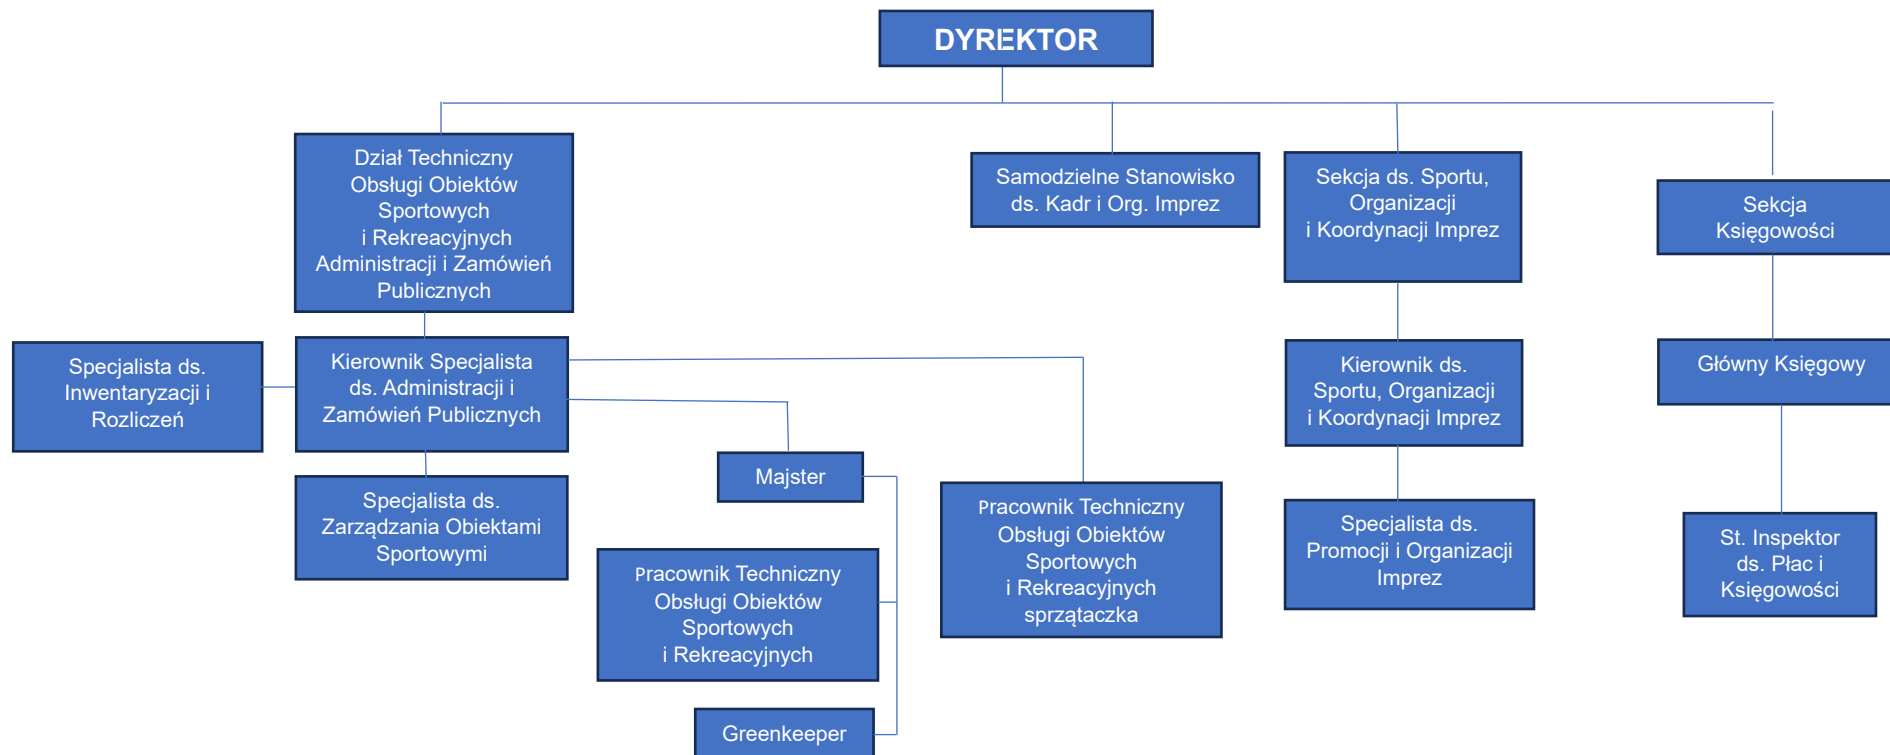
DYREKTOR

Dział Techniczny Obsługi Obiektów Sportowych i Rekreacyjnych Administracji i Zamówień Publicznych

Samodzielne Stanowisko ds. Kadr i Org. Imprez

Sekcja ds. Sportu, Organizacji i Koordynacji Imprez

Sekcja Księgowości

Specjalista ds. Inwentaryzacji i Rozliczeń

Kierownik Specjalista ds. Administracji i Zamówień Publicznych

Kierownik ds. Sportu, Organizacji i Koordynacji Imprez

Główny Księgowy

Specjalista ds. Zarządzania Obiektami Sportowymi

Majster

Pracownik Techniczny Obsługi Obiektów Sportowych i Rekreacyjnych sprzątaczka

Specjalista ds. Promocji i Organizacji Imprez

St. Inspektor ds. Płac i Księgowości

Pracownik Techniczny Obsługi Obiektów Sportowych i Rekreacyjnych

Greenkeeper